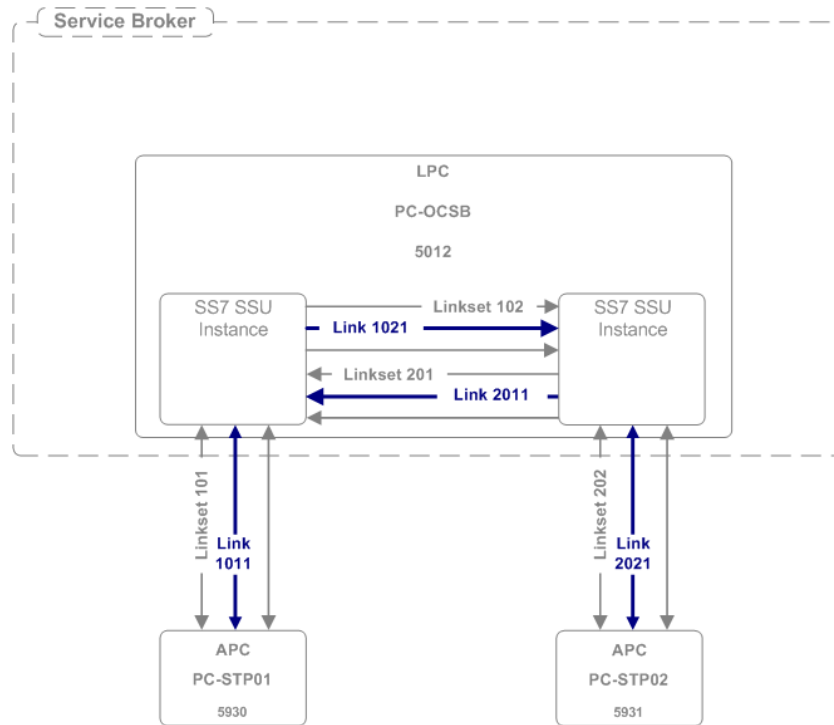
Service Broker

LPC

PC-OCSB

5012

SS7 SSU Instance

Linkset 102

Link 1021

SS7 SSU Instance

Linkset 201

Link 2011

Linkset 101

Link 1011

Linkset 202

Link 2021

APC

PC-STP01

5930

APC

PC-STP02

5931